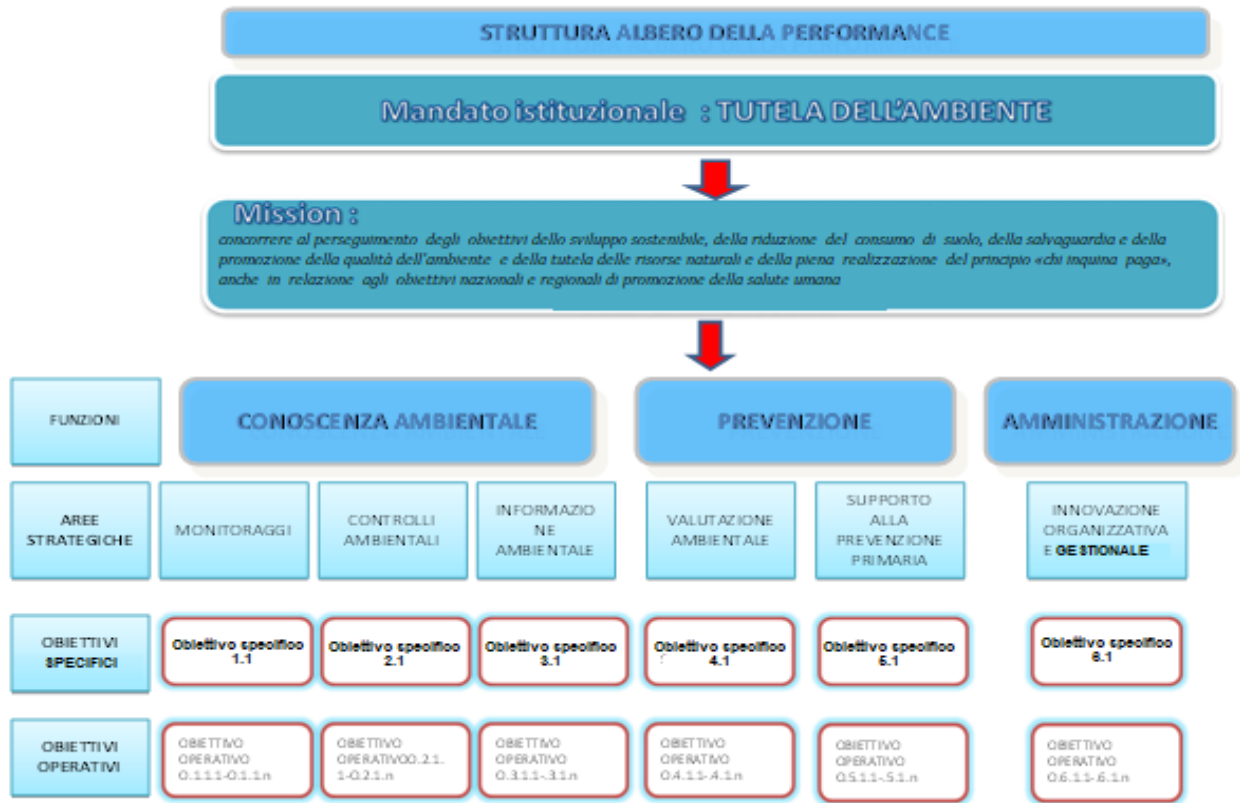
STRUTTURA ALBERO DELLA PERFORMANCE

Mandato istituzionale : TUTELA DELL'AMBIENTE

Mission :
concorrere al perseguimento degli obiettivi dello sviluppo sostenibile, della riduzione del consumo di suolo, della salvaguardia e della promozione della qualità dell'ambiente e della tutela delle risorse naturali e della piena realizzazione del principio «chi inquina paga», anche in relazione agli obiettivi nazionali e regionali di promozione della salute umana

FUNZIONI

CONOSCENZA AMBIENTALE

PREVENZIONE

AMMINISTRAZIONE

AREE STRATEGICHE

MONITORAGGI

CONTROLLI AMBIENTALI

INFORMAZIONE AMBIENTALE

VALUTAZIONE AMBIENTALE

SUPPORTO ALLA PREVENZIONE PRIMARIA

INNOVAZIONE ORGANIZZATIVA E GESTIONALE

OBIETTIVI SPECIFICI

Obiettivo specifico 1.1

Obiettivo specifico 2.1

Obiettivo specifico 3.1

Obiettivo specifico 4.1

Obiettivo specifico 5.1

Obiettivo specifico 6.1

OBIETTIVI OPERATIVI

OBIETTIVO OPERATIVO O.1.1.1-O.1.1.n

OBIETTIVO OPERATIVOO.2.1.1-O.2.1.n

OBIETTIVO OPERATIVO O.3.1.1-.3.1.n

OBIETTIVO OPERATIVO O.4.1.1-.4.1.n

OBIETTIVO OPERATIVO O.5.1.1-.5.1.n

OBIETTIVO OPERATIVO O.6.1.1-.6.1.n